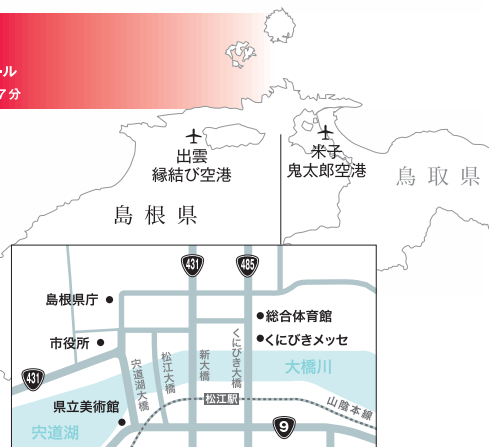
ール
7分

出雲
縁結び空港

米子
鬼太郎空港

鳥取県

島根県

431
485

島根県庁

総合体育館

くにびきメッセ

市役所

431

宍道湖大橋
松江大橋
新大橋
くにびき大橋

大橋川

松江駅

山陰本線

県立美術館

9

宍道湖